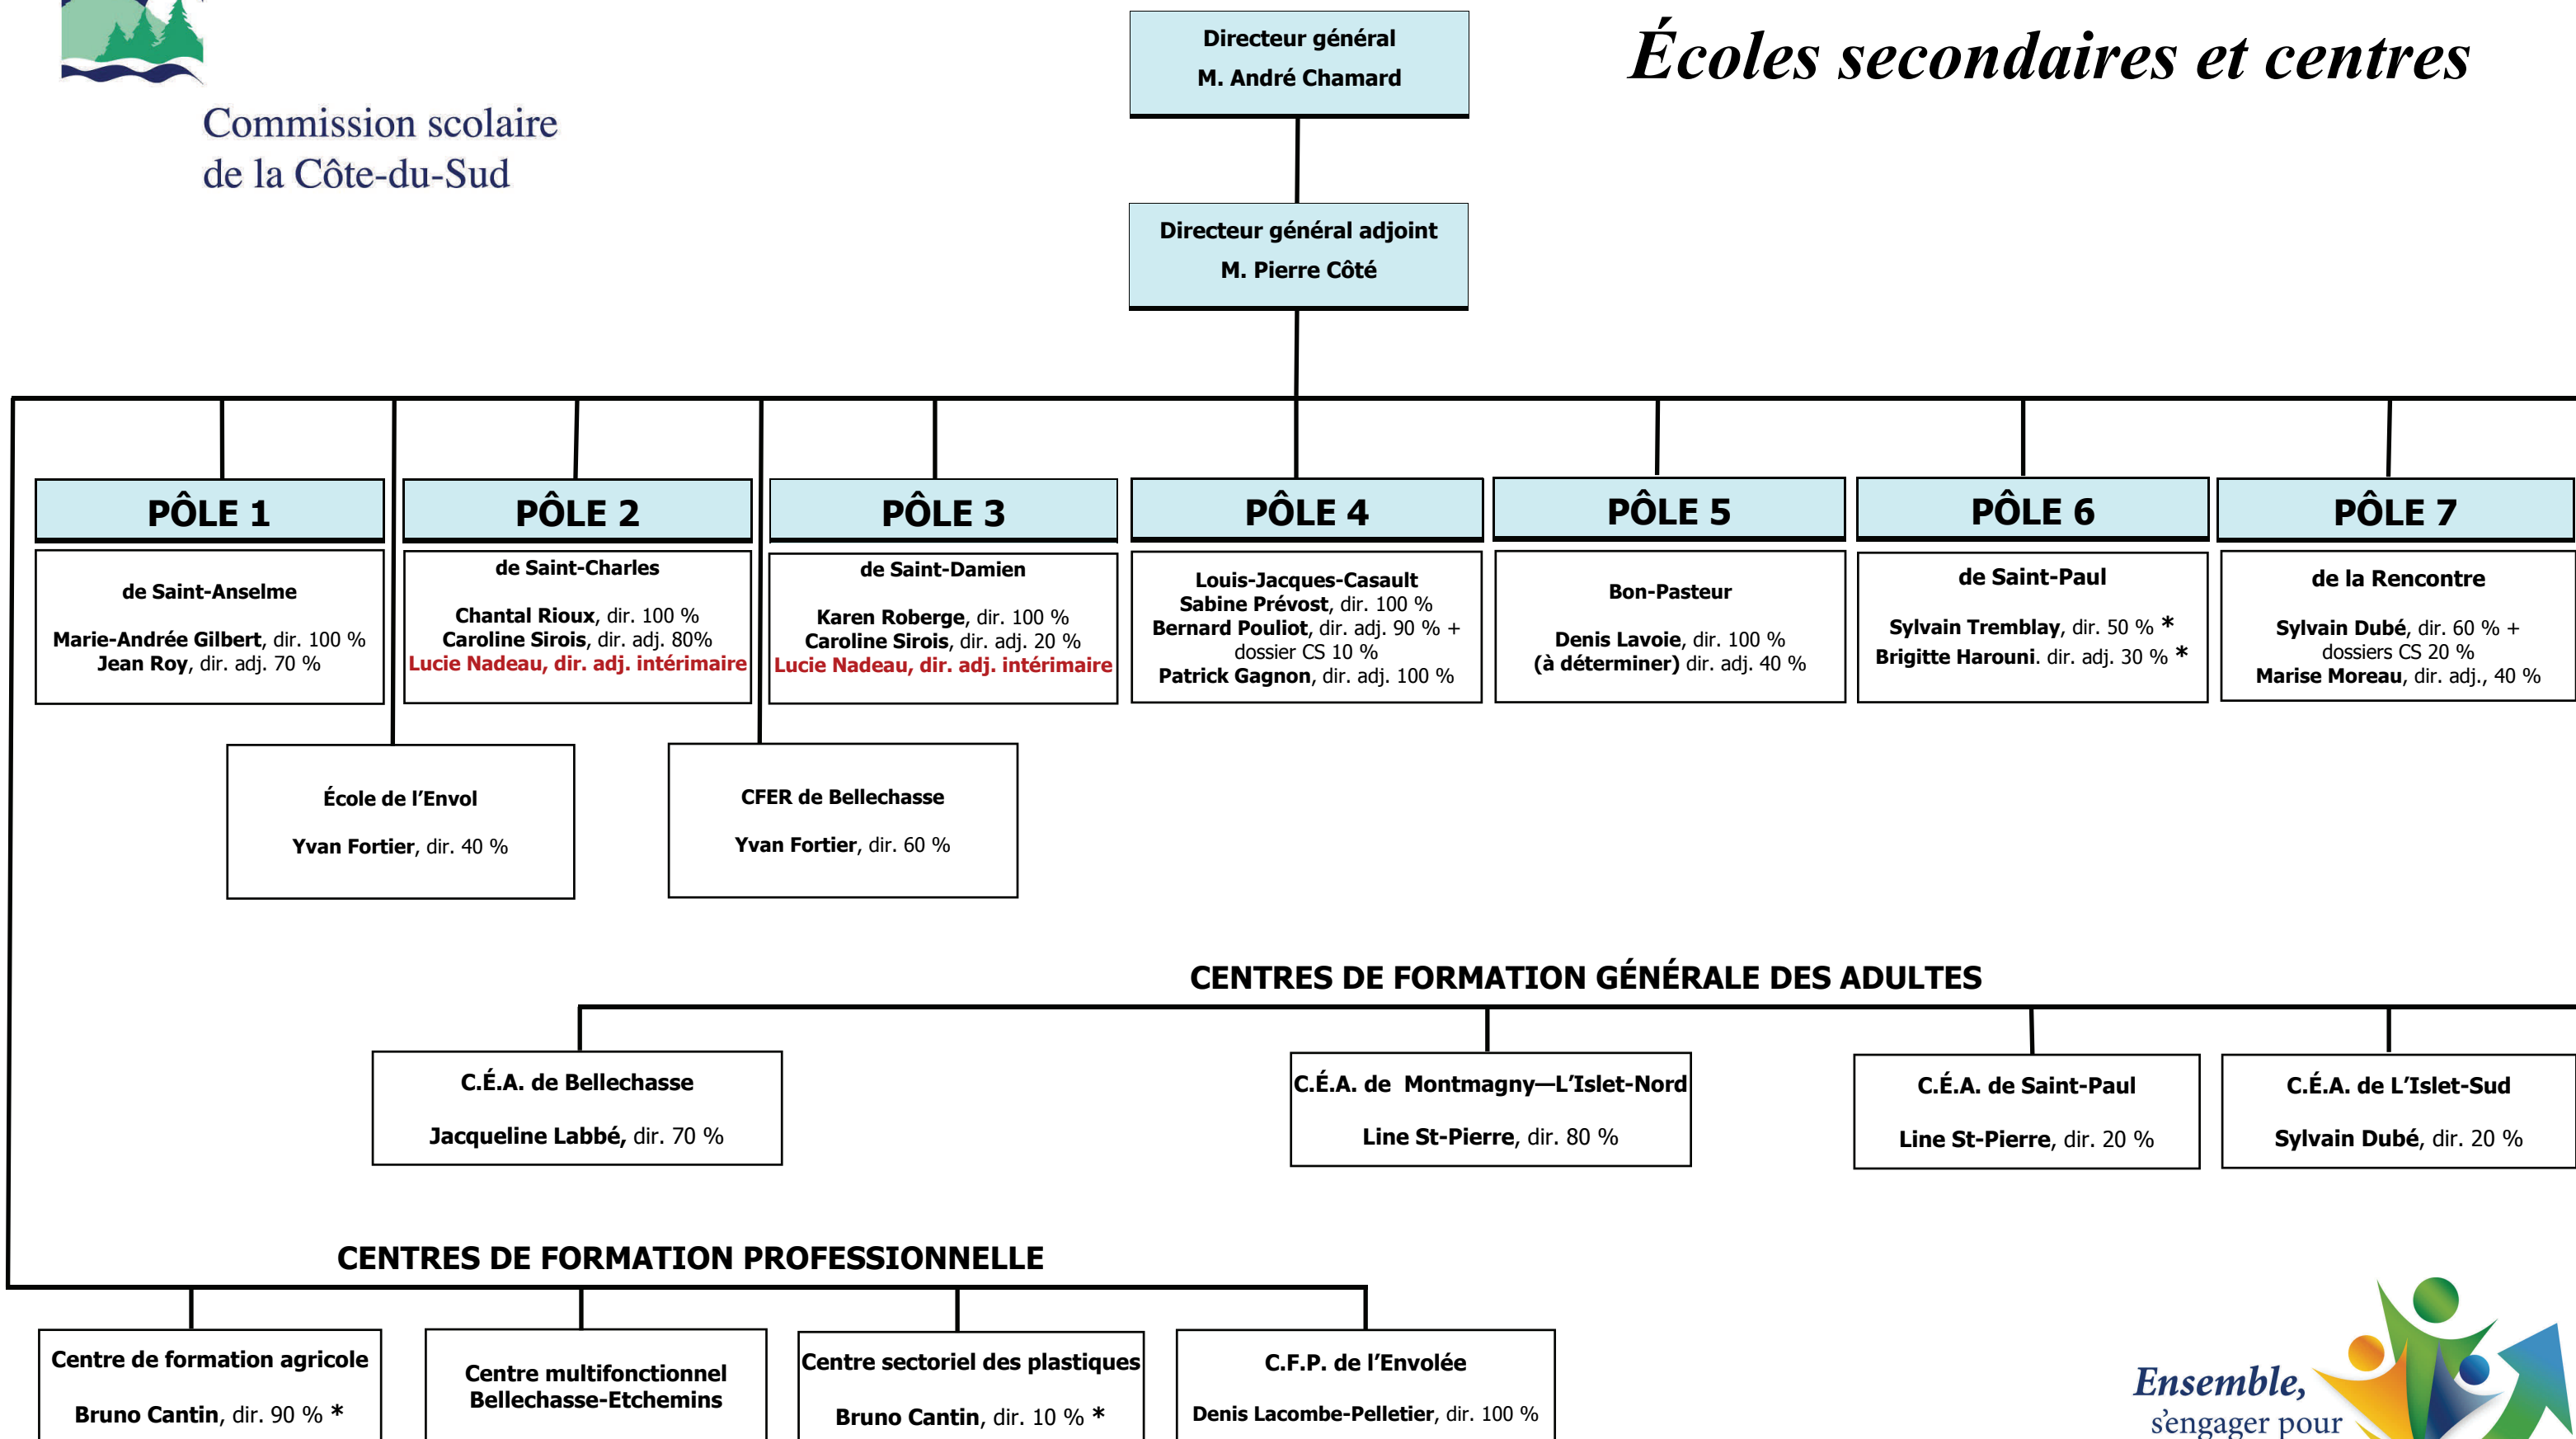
Commission scolaire de la Côte-du-Sud

Directeur général
M. André Chamard

Écoles secondaires et centres

Directeur général adjoint
M. Pierre Côté

PÔLE 1

de Saint-Anselme

Marie-Andrée Gilbert, dir. 100 %
Jean Roy, dir. adj. 70 %

PÔLE 2

de Saint-Charles

Chantal Rioux, dir. 100 %
Caroline Sirois, dir. adj. 80%
Lucie Nadeau, dir. adj. intérimaire

PÔLE 3

de Saint-Damien

Karen Roberge, dir. 100 %
Caroline Sirois, dir. adj. 20 %
Lucie Nadeau, dir. adj. intérimaire

PÔLE 4

Louis-Jacques-Casault
Sabine Prévost, dir. 100 %
Bernard Pouliot, dir. adj. 90 % + dossier CS 10 %
Patrick Gagnon, dir. adj. 100 %

PÔLE 5

Bon-Pasteur

Denis Lavoie, dir. 100 %
(à déterminer) dir. adj. 40 %

PÔLE 6

de Saint-Paul

Sylvain Tremblay, dir. 50 % *
Brigitte Harouni. dir. adj. 30 % *

PÔLE 7

de la Rencontre

Sylvain Dubé, dir. 60 % + dossiers CS 20 %
Marise Moreau, dir. adj., 40 %

École de l'Envol

Yvan Fortier, dir. 40 %

CFER de Bellechasse

Yvan Fortier, dir. 60 %

CENTRES DE FORMATION GÉNÉRALE DES ADULTES

C.É.A. de Bellechasse

Jacqueline Labbé, dir. 70 %

C.É.A. de Montmagny—L'Islet-Nord

Line St-Pierre, dir. 80 %

C.É.A. de Saint-Paul

Line St-Pierre, dir. 20 %

C.É.A. de L'Islet-Sud

Sylvain Dubé, dir. 20 %

CENTRES DE FORMATION PROFESSIONNELLE

Centre de formation agricole

Bruno Cantin, dir. 90 % *

Centre multifonctionnel Bellechasse-Etchemins

Centre sectoriel des plastiques

Bruno Cantin, dir. 10 % *

C.F.P. de l'Envolée

Denis Lacombe-Pelletier, dir. 100 %

Ensemble, s'engager pour